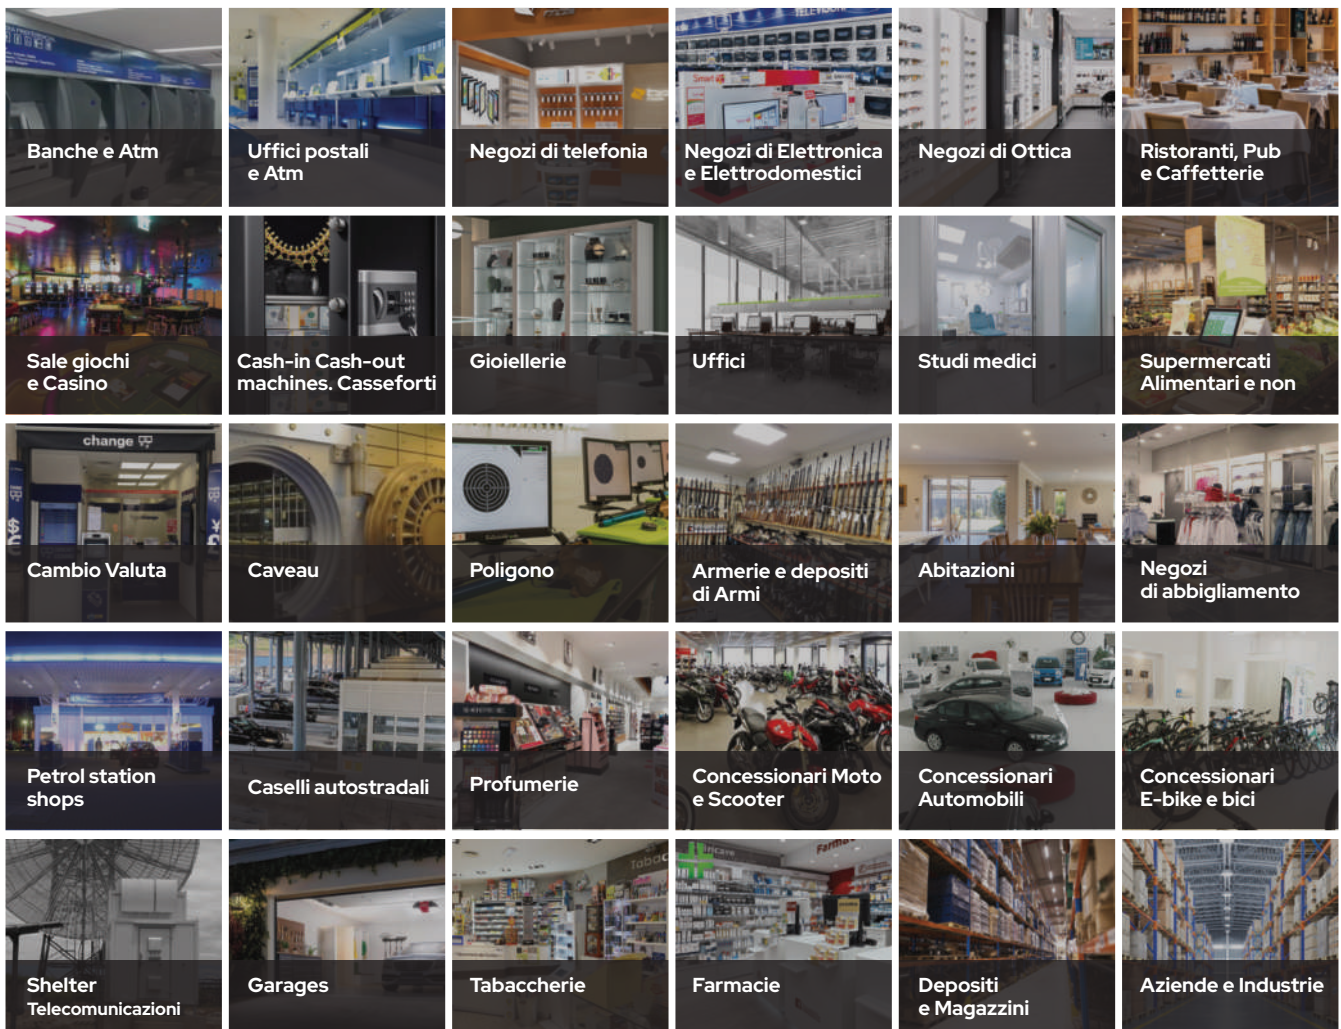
Banche e Atm

Uffici postali e Atm

Negozi di telefonia

Negozi di Elettronica e Elettrodomestici

Negozi di Ottica

Ristoranti, Pub e Caffetterie

Sale giochi e Casino

Cash-in Cash-out machines. Casseforti

Gioiellerie

Uffici

Studi medici

Supermercati Alimentari e non

change

Cambio Valuta

Caveau

Poligono

Armerie e depositi di Armi

Abitazioni

Negozi di abbigliamento

Petrol station shops

Caselli autostradali

Profumerie

Concessionari Moto e Scooter

Concessionari Automobili

Concessionari E-bike e bici

Shelter Telecomunicazioni

Garages

Tabaccherie

Farmacie

Depositi e Magazzini

Aziende e Industrie